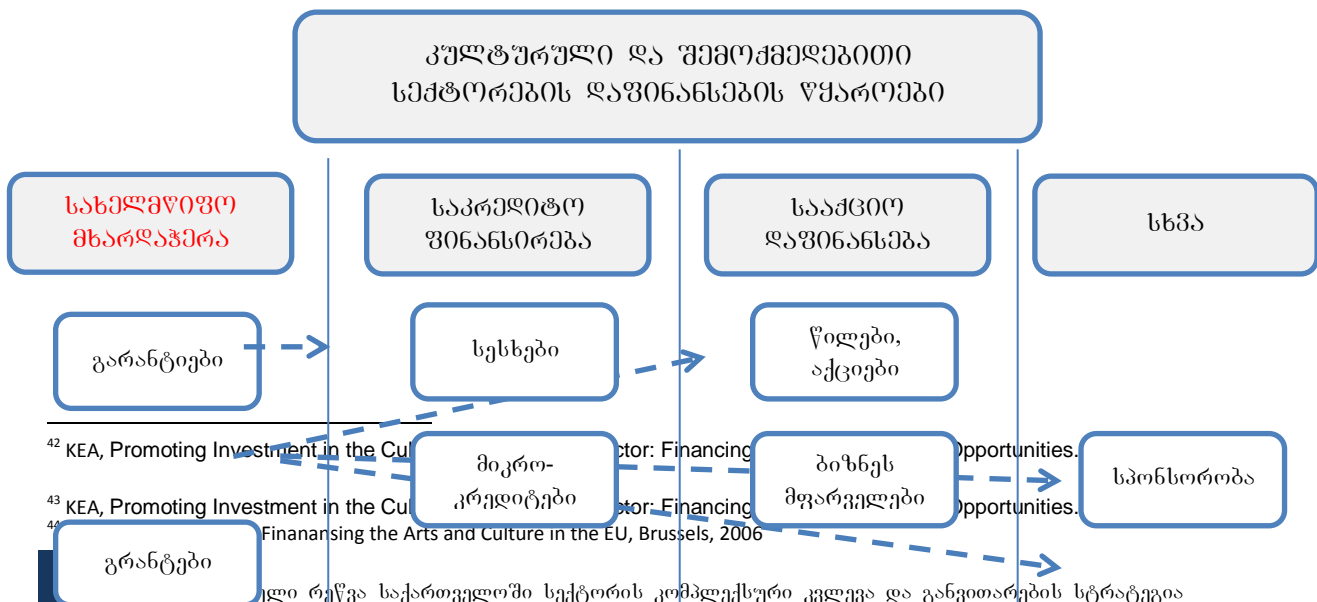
კულტურული და შემოქმედებითი სექტორების დაფინანსების წყაროები

სახელმწიფო მხარდაჭერა

საკრედიტო ფინანსირება

სააქციო დაფინანსება

სხვა

გარანტიები

სესხები

წილები, აქციები

$^{42}$ KEA, Promoting Investment in the Cul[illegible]ctor: Financing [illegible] Opportunities.

მიკრო-კრედიტები

ბიზნეს მფარველები

სპონსორობა

$^{43}$ KEA, Promoting Investment in the Cul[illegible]ctor: Financing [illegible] Opportunities.

$^{44}$ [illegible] Finanansing the Arts and Culture in the EU, Brussels, 2006

გრანტები

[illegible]ლი რეწვა საქართველოში სექტორის კომპლექსური კვლევა და განვითარების სტრატეგია